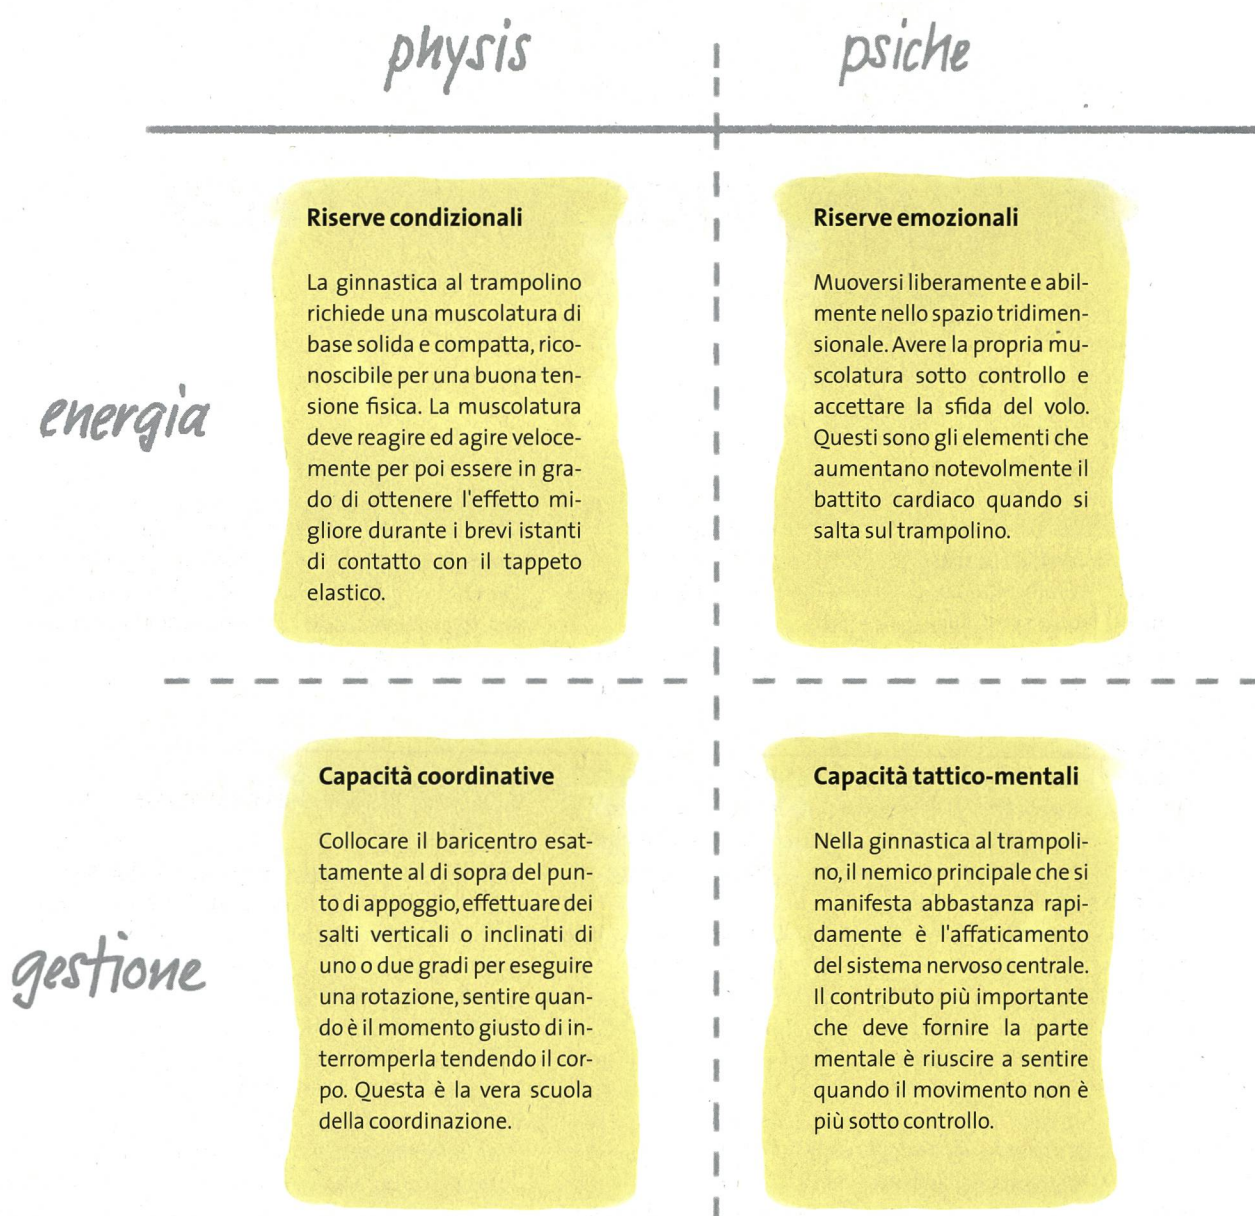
physis

psiche

energia

Riserve condizionali

La ginnastica al trampolino richiede una muscolatura di base solida e compatta, riconoscibile per una buona tensione fisica. La muscolatura deve reagire ed agire velocemente per poi essere in grado di ottenere l'effetto migliore durante i brevi istanti di contatto con il tappeto elastico.

Riserve emozionali

Muoversi liberamente e abilmente nello spazio tridimensionale. Avere la propria muscolatura sotto controllo e accettare la sfida del volo. Questi sono gli elementi che aumentano notevolmente il battito cardiaco quando si salta sul trampolino.

gestione

Capacità coordinative

Collocare il baricentro esattamente al di sopra del punto di appoggio, effettuare dei salti verticali o inclinati di uno o due gradi per eseguire una rotazione, sentire quando è il momento giusto di interromperla tendendo il corpo. Questa è la vera scuola della coordinazione.

Capacità tattico-mentali

Nella ginnastica al trampolino, il nemico principale che si manifesta abbastanza rapidamente è l'affaticamento del sistema nervoso centrale. Il contributo più importante che deve fornire la parte mentale è riuscire a sentire quando il movimento non è più sotto controllo.